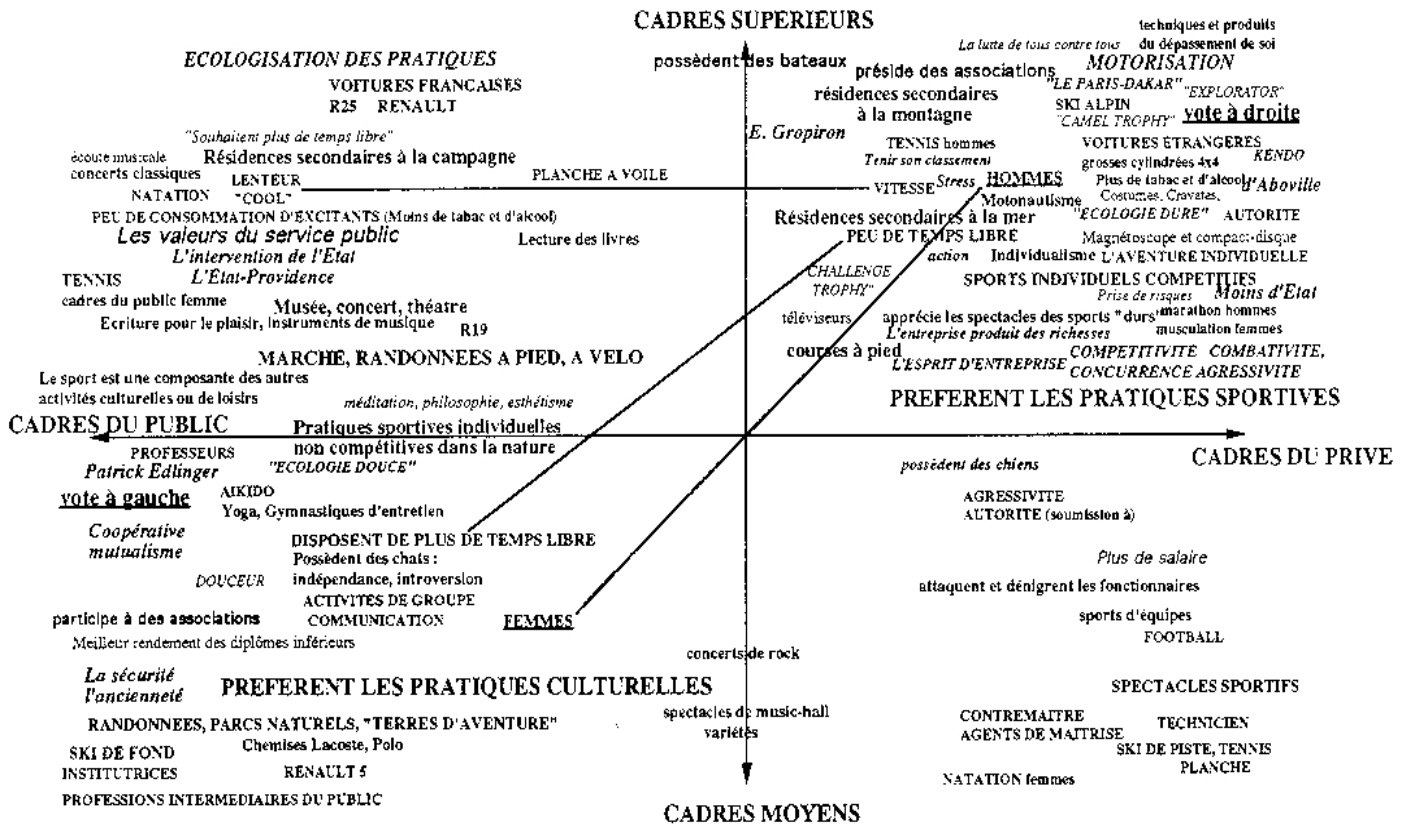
CADRES SUPERIEURS

techniques et produits
La lutte de tous contre tous du dépassement de soi
MOTORISATION

ECOLOGISATION DES PRATIQUES

possèdent des bateaux

préside des associations
"LE PARIS-DAKAR" "EXPLORATOR"

VOITURES FRANCAISES
R25 RENAULT

résidences secondaires
à la montagne

SKI ALPIN
"CAMEL TROPHY" vote à droite

"Souhaitent plus de temps libre"

E. Gropiron

TENNIS hommes
Tenir son classement

VOITURES ETRANGERES
grosses cylindrées 4x4
KENDO

écoute musicale
concerts classiques
Résidences secondaires à la campagne

NATATION
LENTEUR
"COOL"

PLANCHE A VOILE

VITESSE Stress HOMMES
Motonautisme

Plus de tabac et d'alcool
Costumes, Cravates,
d'Aboville

PEU DE CONSOMMATION D'EXCITANTS (Moins de tabac et d'alcool)

Résidences secondaires à la mer
PEU DE TEMPS LIBRE

"ECOLOGIE DURE" AUTORITE

Les valeurs du service public
L'intervention de l'Etat

Lecture des livres

action

Magnétoscope et compact-disque
Individualisme L'AVENTURE INDIVIDUELLE

TENNIS
L'Etat-Providence

"CHALLENGE
TROPHY"

SPORTS INDIVIDUELS COMPETITIFS
Prise de risques Moins d'Etat

cadres du public femme
Musée, concert, théatre
Ecriture pour le plaisir, instruments de musique
R19

téléviseurs

apprécie les spectacles des sports "durs"
marathon hommes
L'entreprise produit des richesses
musculation femmes

MARCHE, RANDONNEES A PIED, A VELO

courses à pied
L'ESPRIT D'ENTREPRISE COMPETITIVITE COMBATIVITE,
CONCURRENCE AGRESSIVITE

Le sport est une composante des autres activités culturelles ou de loisirs

méditation, philosophie, esthétisme

PREFERENT LES PRATIQUES SPORTIVES

CADRES DU PUBLIC
Pratiques sportives individuelles non compétitives dans la nature

PROFESSEURS
Patrick Edlinger
"ECOLOGIE DOUCE"

CADRES DU PRIVE

possèdent des chiens

vote à gauche
AIKIDO
Yoga, Gymnastiques d'entretien

AGRESSIVITE
AUTORITE (soumission à)

Coopérative
mutualisme

DISPOSENT DE PLUS DE TEMPS LIBRE
Possèdent des chats :
indépendance, introversion

Plus de salaire

DOUCEUR

attaquent et dénigrent les fonctionnaires

ACTIVITES DE GROUPE

participe à des associations
COMMUNICATION
FEMMES

sports d'équipes
FOOTBALL

Meilleur rendement des diplômes inférieurs

concerts de rock

La sécurité
l'ancienneté
PREFERENT LES PRATIQUES CULTURELLES

SPECTACLES SPORTIFS

RANDONNEES, PARCS NATURELS, "TERRES D'AVENTURE"

spectacles de music-hall
variétés

CONTREMAITRE
AGENTS DE MAITRISE
TECHNICIEN

SKI DE FOND
Chemises Lacoste, Polo

SKI DE PISTE, TENNIS
PLANCHE

INSTITUTRICES
RENAULT 5

NATATION femmes

PROFESSIONS INTERMEDIAIRES DU PUBLIC

CADRES MOYENS